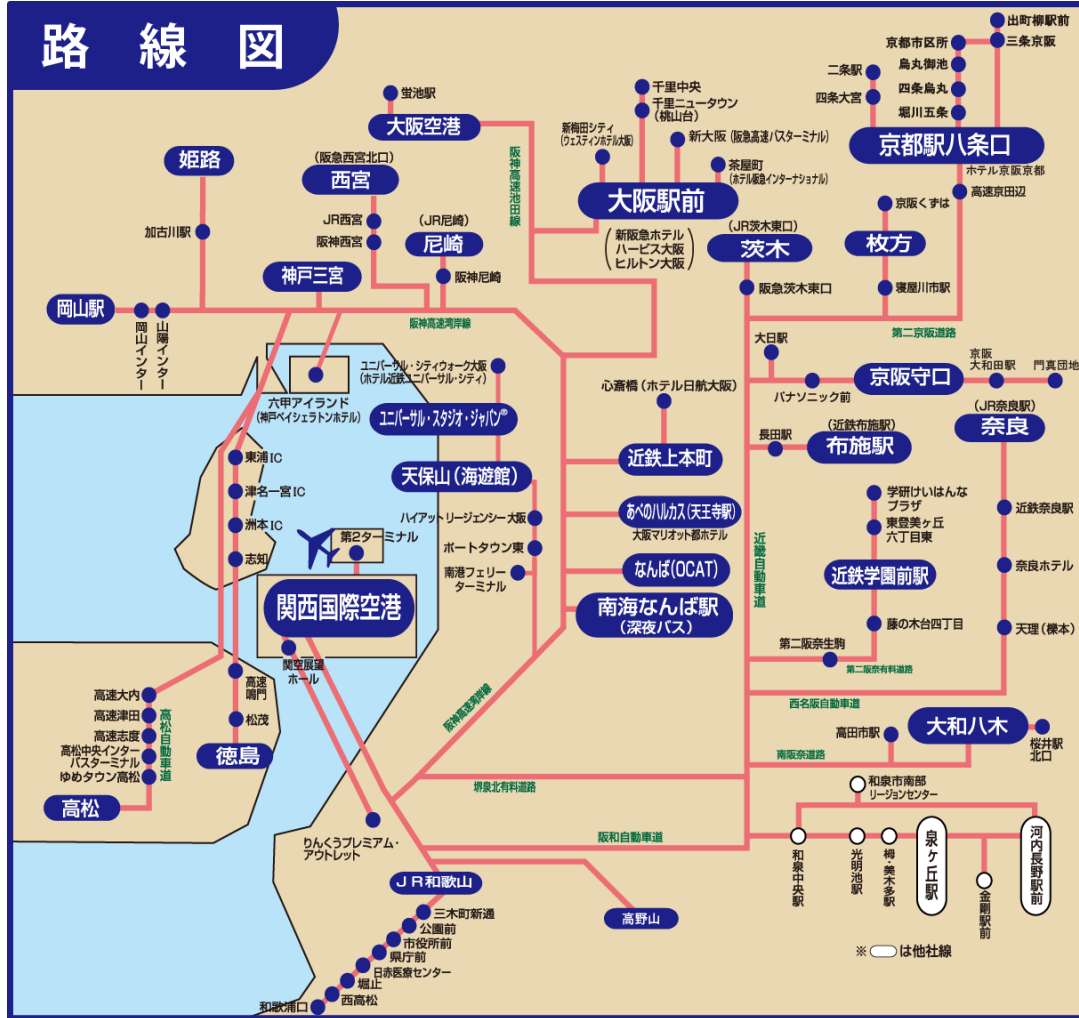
路線図

出町柳駅
京都市区所
三条京阪
二条駅
烏丸御池
四条大宮
四条烏丸
堀川五条
京都駅八条口
ホテル京阪京都
高速京田辺
京阪くずは
枚方
寝屋川市駅
第二京阪道路

蛍池駅
大阪空港
千里中央
千里ニュータウン（桃山台）
新梅田シティ（ウェスティンホテル大阪）
新大阪（阪急高速バスターミナル）
茶屋町（ホテル阪急インターナショナル）
大阪駅前
（新阪急ホテル ハービス大阪 ヒルトン大阪）
阪神高速池田線

（JR茨木東口）
茨木
阪急茨木東口

姫路
（阪急西宮北口）
西宮
JR西宮
阪神西宮
（JR尼崎）
尼崎
阪神尼崎
加古川駅
神戸三宮
岡山駅
岡山インター
山陽インター
阪神高速湾岸線

ユニバーサル・シティウォーク大阪（ホテル近鉄ユニバーサル・シティ）
ユニバーサル・スタジオ・ジャパン®
六甲アイランド（神戸ベイシェラトンホテル）
心斎橋（ホテル日航大阪）
近鉄上本町
天保山（海遊館）
大日駅
パナソニック前
京阪守口
京阪大和田駅
門真団地
長田駅
（近鉄布施駅）
布施駅
（JR奈良駅）
奈良

東浦IC
津名一宮IC
洲本IC
志知
第2ターミナル
関西国際空港
関空展望ホール
ハイアットリージェンシー大阪
ポートタウン東
南港フェリーターミナル
あべのハルカス（天王寺駅）
大阪マリオット都ホテル
なんば（OCAT）
南海なんば駅（深夜バス）
近畿自動車道
学研けいはんなプラザ
東登美ヶ丘六丁目
近鉄学園前駅
藤の木台四丁目
第二阪奈生駒
第二阪奈有料道路
近鉄奈良駅
奈良ホテル
天理（櫟本）
西名阪自動車道

高速大内
高速津田
高速志度
高松中央インターバスターミナル
ゆめタウン高松
高松自動車道
高松
高速鳴門
松茂
徳島
阪神高速湾岸線
堺泉北有料道路
高田市駅
大和八木
桜井駅北口
南阪奈道路
和泉市南部リージョンセンター
阪和自動車道
和泉中央駅
光明池駅
栂・美木多駅
泉ヶ丘駅
金剛駅前
河内長野駅前

りんくうプレミアム・アウトレット
ＪＲ和歌山
三木町新通
公園前
市役所前
県庁前
日赤医療センター
堀止
西高松
和歌浦口
高野山
※　は他社線